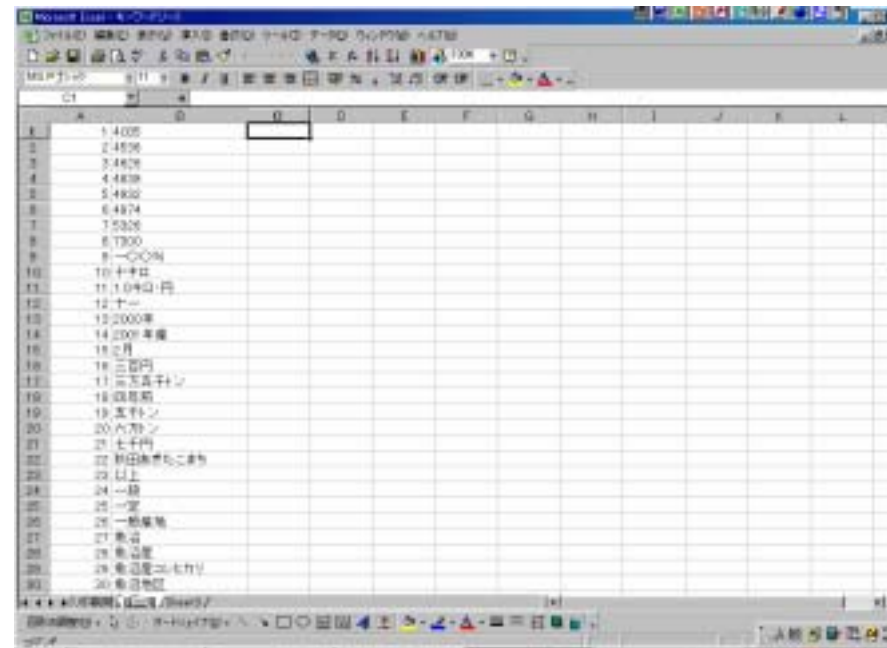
Microsoft Excel - キーワードリスト

ファイル(F) 編集(E) 表示(V) 挿入(I) 書式(O) ツール(T) データ(D) ウィンドウ(W) ヘルプ(H)

MS Pゴシック 11

C1

| | A | B | C | D | E | F | G | H | I | J | K | L |
|---|---|---|---|---|---|---|---|---|---|---|---|---|
| 1 | 1 | 4005 | | | | | | | | | | |
| 2 | 2 | 4536 | | | | | | | | | | |
| 3 | 3 | 4626 | | | | | | | | | | |
| 4 | 4 | 4809 | | | | | | | | | | |
| 5 | 5 | 4932 | | | | | | | | | | |
| 6 | 6 | 4974 | | | | | | | | | | |
| 7 | 7 | 5305 | | | | | | | | | | |
| 8 | 8 | 7300 | | | | | | | | | | |
| 9 | 9 | 一〇〇% | | | | | | | | | | |
| 10 | 10 | 十キロ | | | | | | | | | | |
| 11 | 11 | 1.0キロ・円 | | | | | | | | | | |
| 12 | 12 | 十一 | | | | | | | | | | |
| 13 | 13 | 2000年 | | | | | | | | | | |
| 14 | 14 | 2001年産 | | | | | | | | | | |
| 15 | 15 | 三月 | | | | | | | | | | |
| 16 | 16 | 三百円 | | | | | | | | | | |
| 17 | 17 | 三万五千トン | | | | | | | | | | |
| 18 | 18 | 四百両 | | | | | | | | | | |
| 19 | 19 | 五千トン | | | | | | | | | | |
| 20 | 20 | 六万トン | | | | | | | | | | |
| 21 | 21 | 七千円 | | | | | | | | | | |
| 22 | 22 | 秋田あきたこまち | | | | | | | | | | |
| 23 | 23 | 以上 | | | | | | | | | | |
| 24 | 24 | 一段 | | | | | | | | | | |
| 25 | 25 | 一定 | | | | | | | | | | |
| 26 | 26 | 一般銘柄 | | | | | | | | | | |
| 27 | 27 | 魚沼 | | | | | | | | | | |
| 28 | 28 | 魚沼産 | | | | | | | | | | |
| 29 | 29 | 魚沼産コシヒカリ | | | | | | | | | | |
| 30 | 30 | 魚沼地区 | | | | | | | | | | |

出現頻度順 / 五十音 / Sheet3

図形の調整(R) オートシェイプ(U)

コマンド